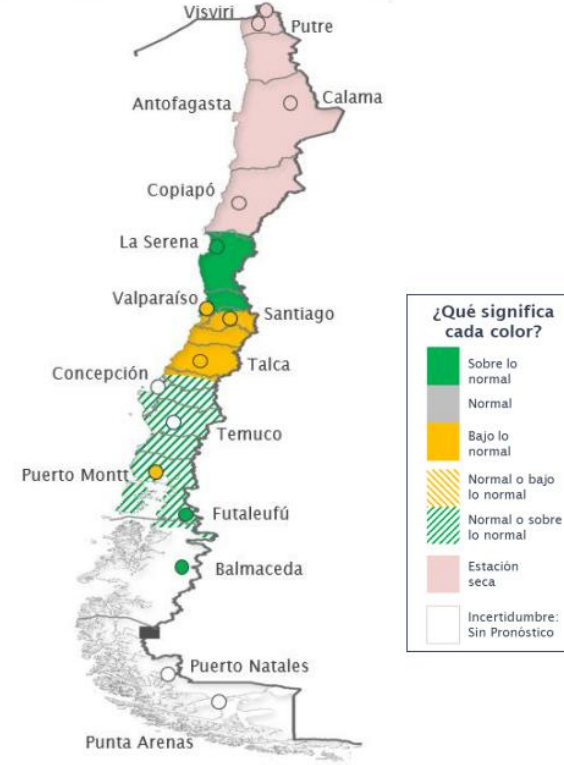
Visviri
Putre
Antofagasta
Calama
Copiapó
La Serena
Valparaíso
Santiago
Talca
Concepción
Temuco
Puerto Montt
Futaleufú
Balmaceda
Puerto Natales
Punta Arenas

¿Qué significa cada color?
Sobre lo normal
Normal
Bajo lo normal
Normal o bajo lo normal
Normal o sobre lo normal
Estación seca
Incertidumbre: Sin Pronóstico